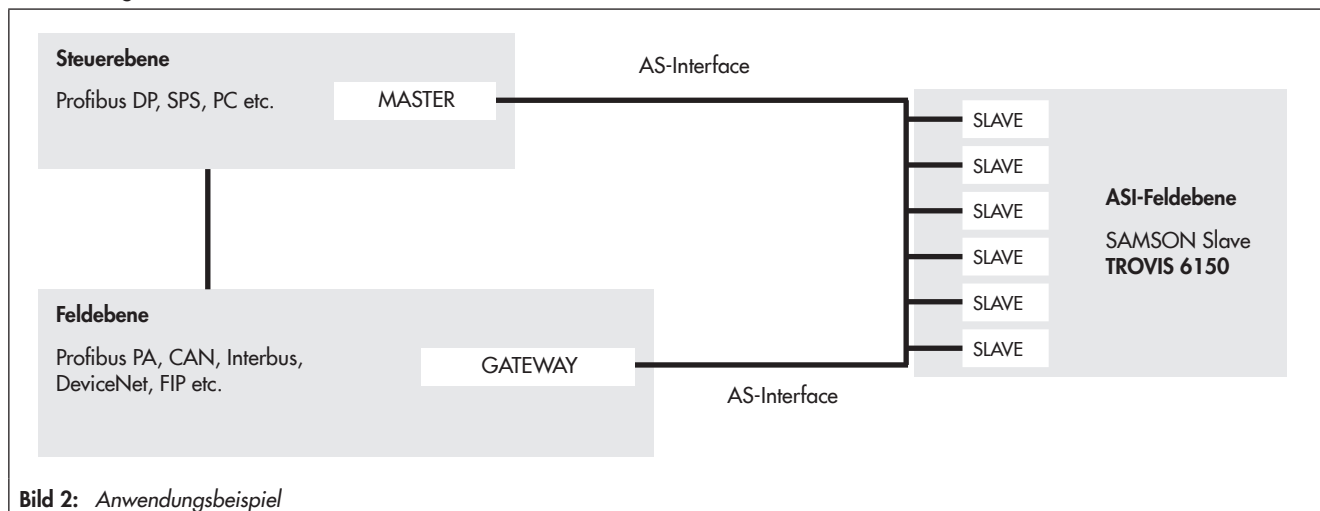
**Steuerebene**

Profibus DP, SPS, PC etc.

MASTER

AS-Interface

SLAVE
SLAVE
SLAVE
SLAVE
SLAVE
SLAVE

**ASI-Feldebene**

SAMSON Slave
**TROVIS 6150**

**Feldebene**

Profibus PA, CAN, Interbus, DeviceNet, FIP etc.

GATEWAY

AS-Interface

**Bild 2:** *Anwendungsbeispiel*